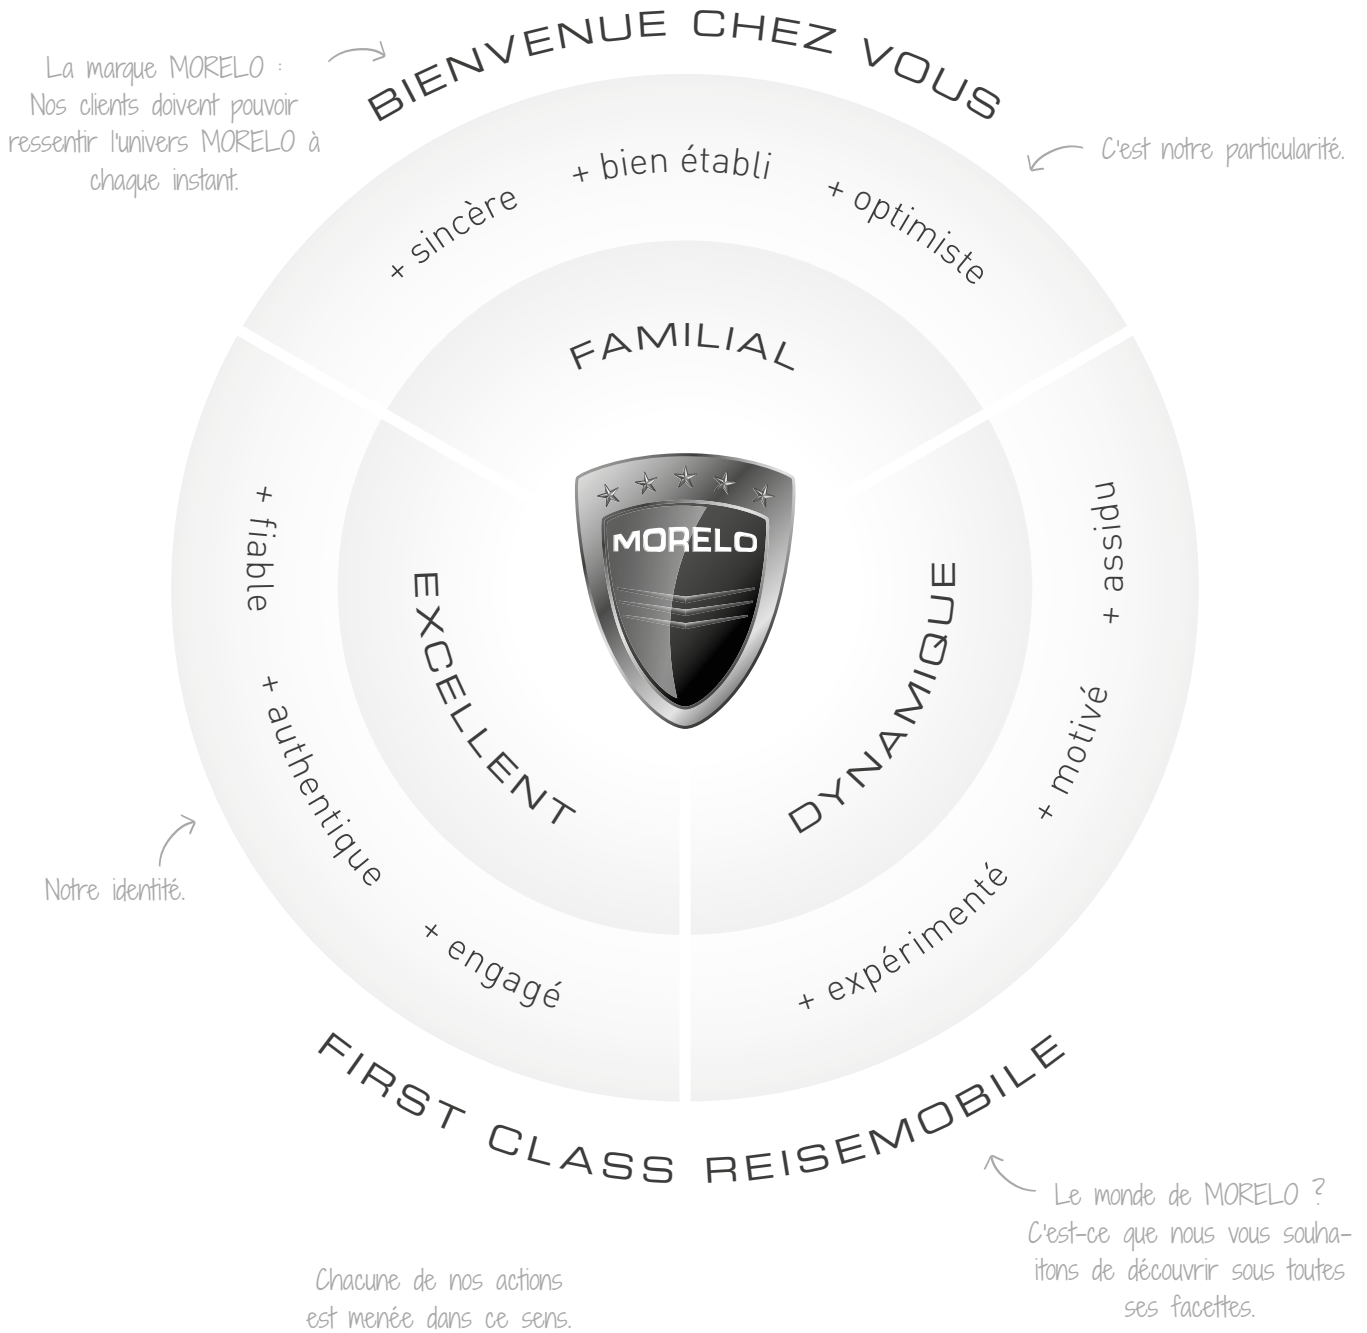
La marque MORELO : Nos clients doivent pouvoir ressentir l'univers MORELO à chaque instant.

BIENVENUE CHEZ VOUS

C'est notre particularité.

+ sincère

+ bien établi

+ optimiste

FAMILIAL

MORELO

+ fiable

+ authentique

+ engagé

EXCELLENT

DYNAMIQUE

+ assidu

+ motivé

+ expérimenté

Notre identité.

FIRST CLASS REISEMOBILE

Le monde de MORELO ? C'est-ce que nous vous souhaitons de découvrir sous toutes ses facettes.

Chacune de nos actions est menée dans ce sens.